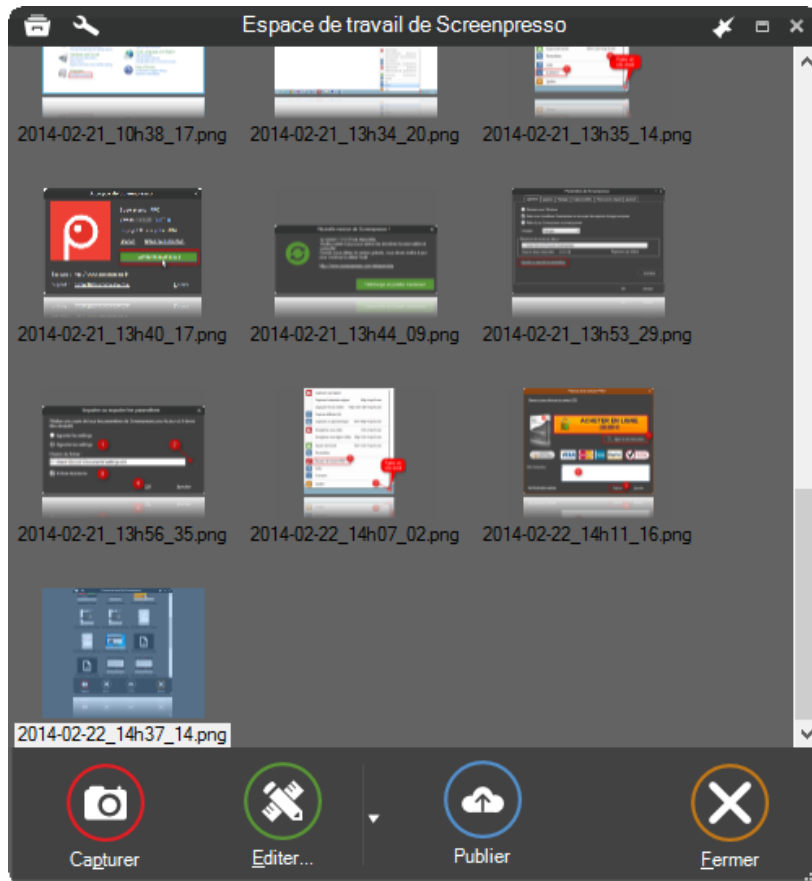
Espace de travail de Screenpresso

2014-02-21_10h38_17.png
2014-02-21_13h34_20.png
2014-02-21_13h35_14.png

2014-02-21_13h40_17.png
2014-02-21_13h44_09.png
2014-02-21_13h53_29.png

2014-02-21_13h56_35.png
2014-02-22_14h07_02.png
2014-02-22_14h11_16.png

2014-02-22_14h37_14.png

Capturer
Editer...
Publier
Fermer